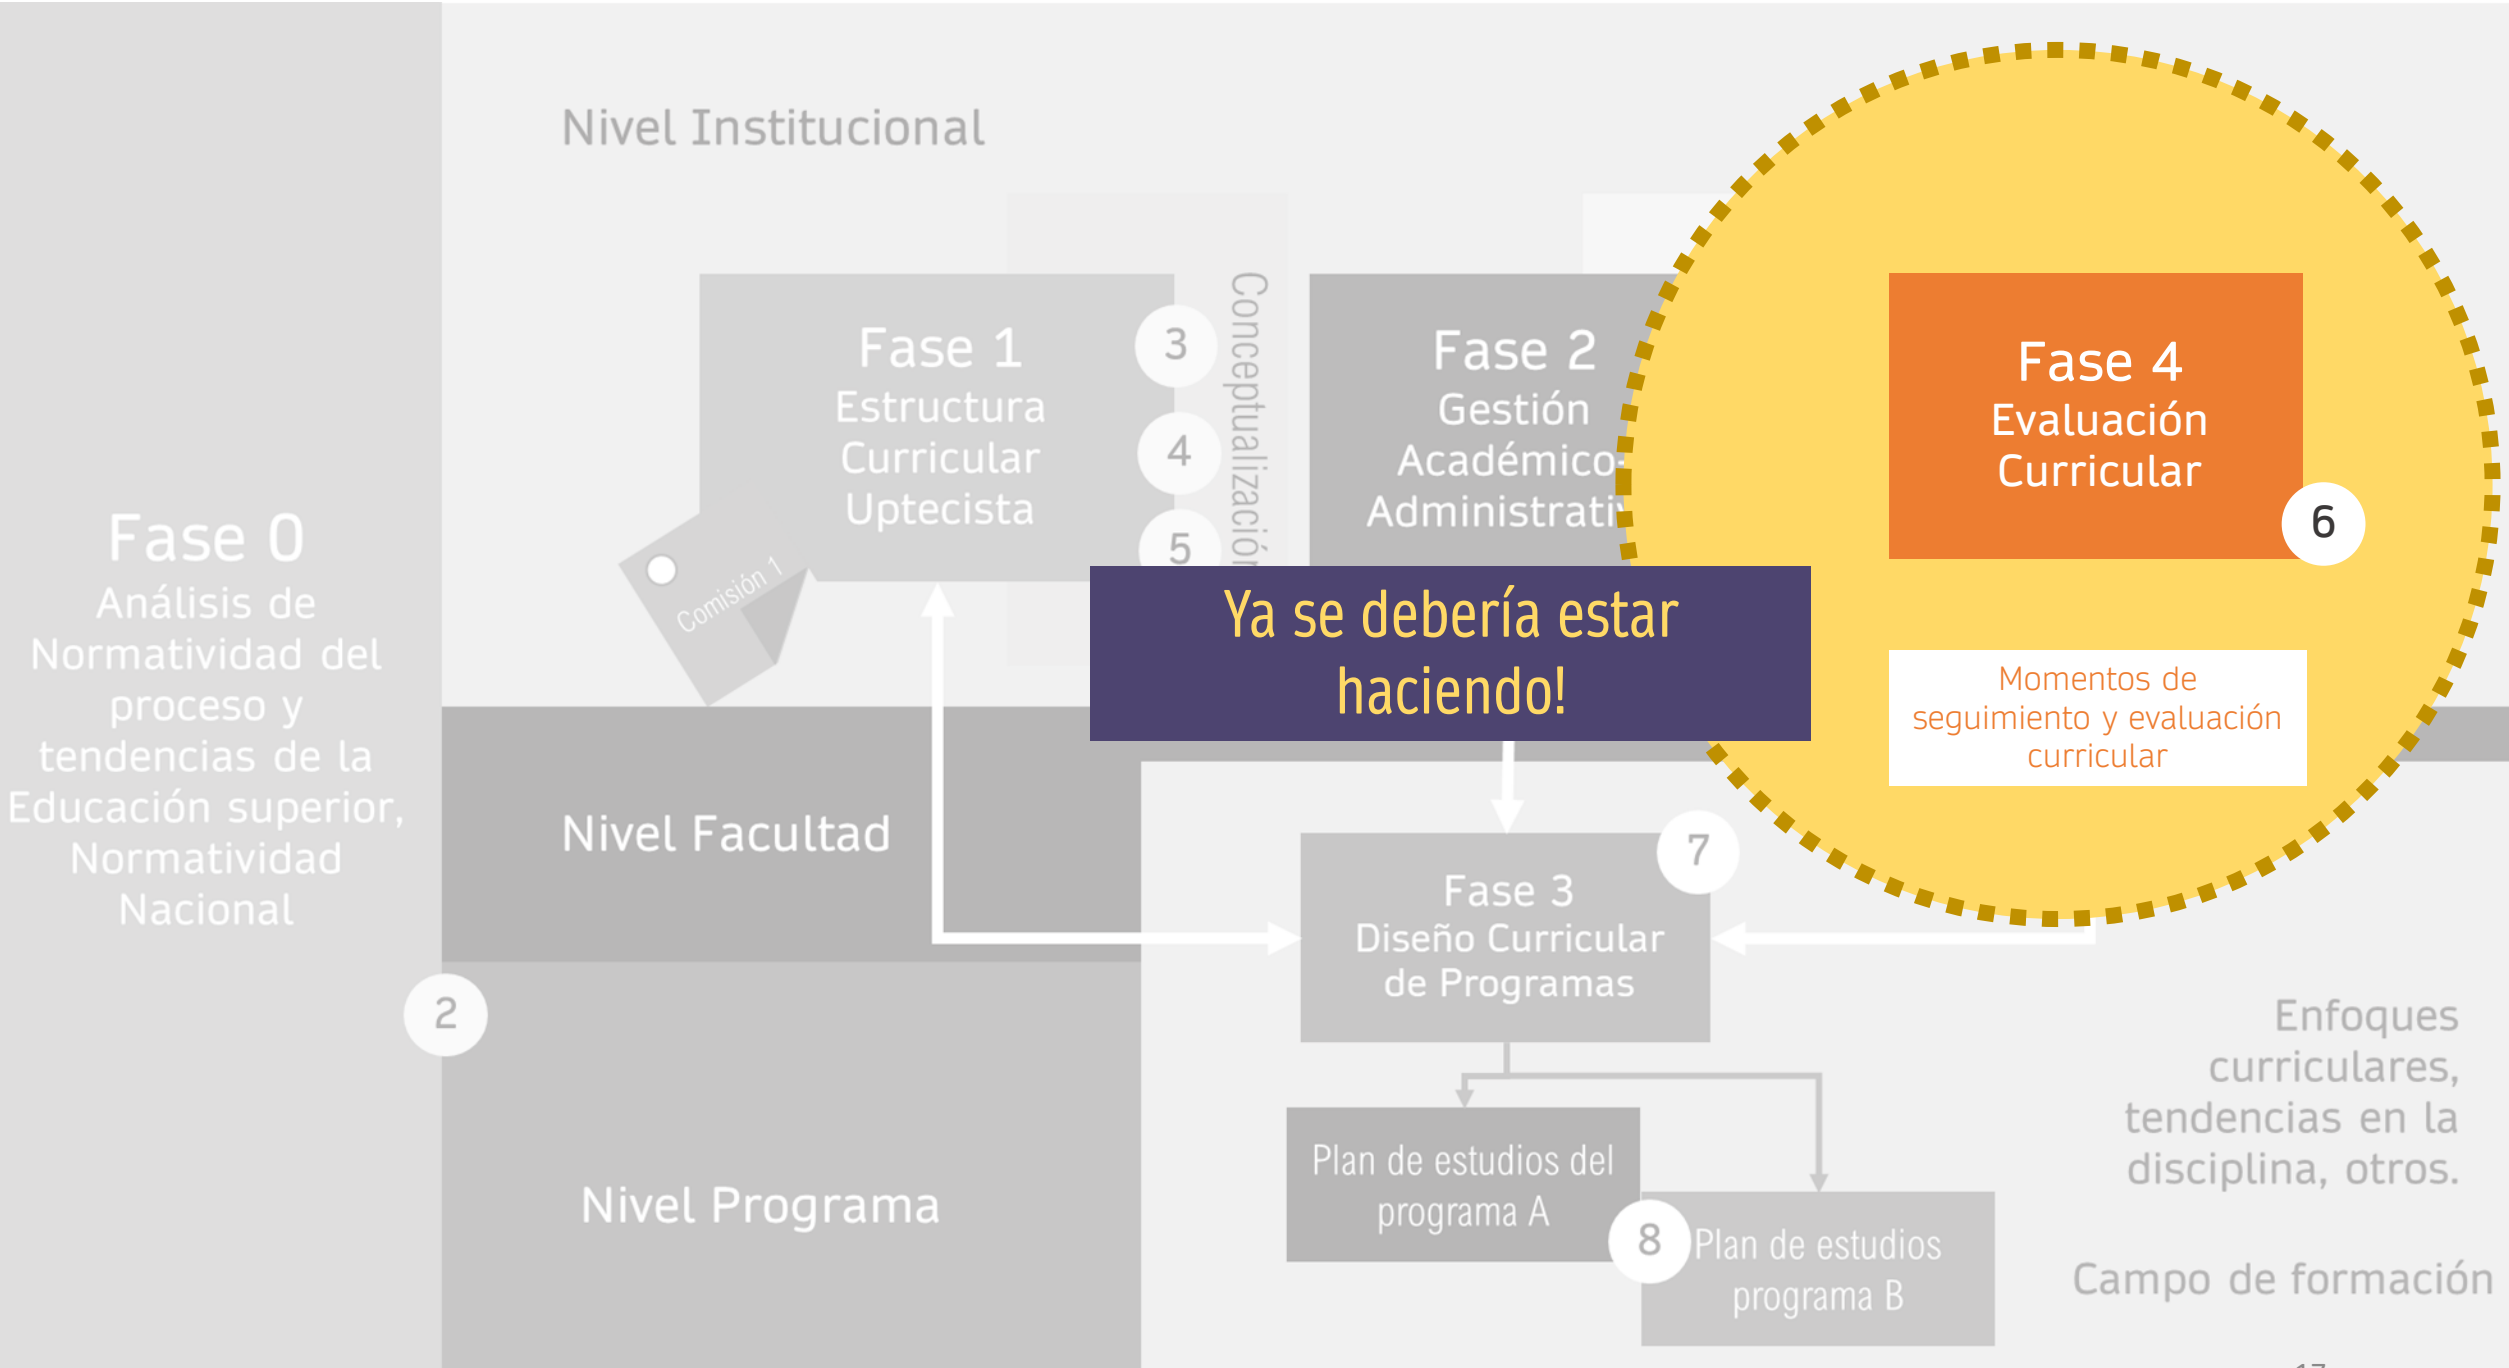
Nivel Institucional

Fase 0
Análisis de Normatividad del proceso y tendencias de la Educación superior, Normatividad Nacional

Fase 1
Estructura Curricular Uptecista

3

4

5

Comisión 1

Conceptualización

Fase 2
Gestión Académico-Administrati

Fase 4
Evaluación Curricular

6

Momentos de seguimiento y evaluación curricular

Ya se debería estar haciendo!

Nivel Facultad

7

Fase 3
Diseño Curricular de Programas

2

Nivel Programa

Plan de estudios del programa A

8

Plan de estudios programa B

Enfoques curriculares, tendencias en la disciplina, otros.

Campo de formación